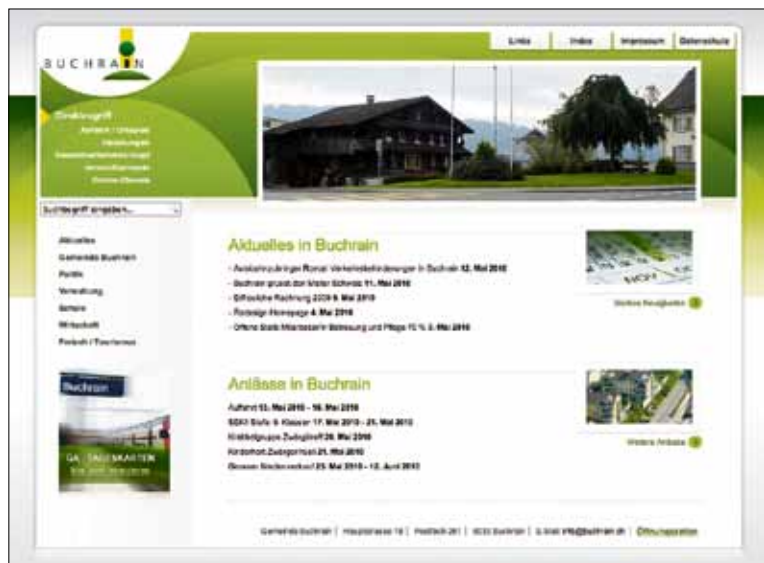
BUCHRAIN

Links | Index | Impressum | Datenschutz

Direkteinstieg
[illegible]
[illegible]
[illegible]
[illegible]
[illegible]

Suchbegriff eingeben...

Aktuelles
Gemeinde Buchrain
Politik
Verwaltung
Schule
Wirtschaft
Freizeit / Tourismus

Buchrain

GA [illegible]
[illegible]

Aktuelles in Buchrain

- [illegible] Buchrain 12. Mai 2010
- Buchrain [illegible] 11. Mai 2010
- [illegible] 2009 6. Mai 2010
- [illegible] Homepage 4. Mai 2010
- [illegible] 4. Mai 2010

Weitere Neuigkeiten

Anlässe in Buchrain

Auffahrt 13. Mai 2010 - 16. Mai 2010
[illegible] 17. Mai 2010 - 21. Mai 2010
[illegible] 20. Mai 2010
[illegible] 21. Mai 2010
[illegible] 23. Mai 2010 - 12. Juni 2010

Weitere Anlässe

Gemeinde Buchrain | Hauptstrasse 19 | Postfach 261 | 6033 Buchrain | E-Mail info@buchrain.ch | Öffnungszeiten